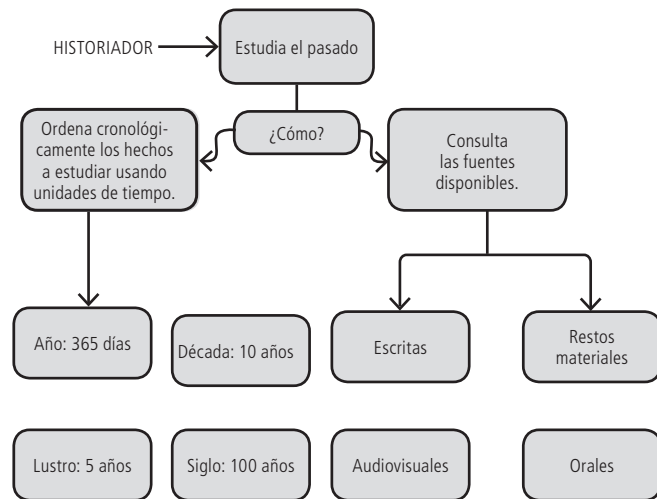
HISTORIADOR

Estudia el pasado

¿Cómo?

Ordena cronológicamente los hechos a estudiar usando unidades de tiempo.

Consulta las fuentes disponibles.

Año: 365 días

Década: 10 años

Escritas

Restos materiales

Lustro: 5 años

Siglo: 100 años

Audiovisuales

Orales